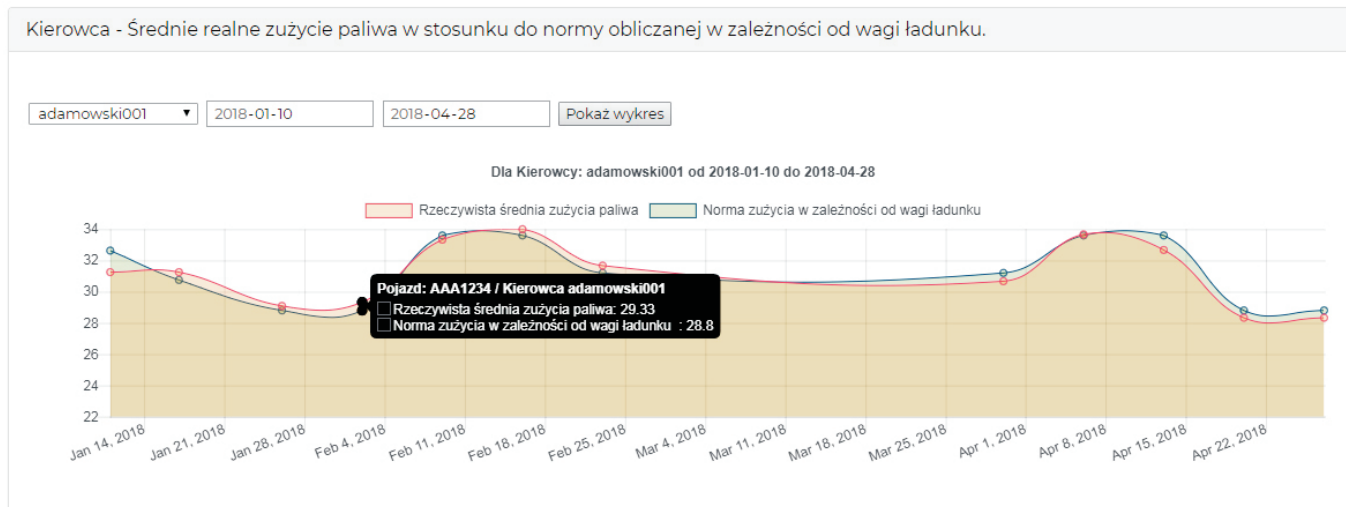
Kierowca - Średnie realne zużycie paliwa w stosunku do normy obliczanej w zależności od wagi ładunku.

adamowski001 ▾ 2018-01-10 2018-04-28 Pokaż wykres

Dla Kierowcy: adamowski001 od 2018-01-10 do 2018-04-28

Rzeczywista średnia zużycia paliwa Norma zużycia w zależności od wagi ładunku

34
32
30
28
26
24
22

Pojazd: AAA1234 / Kierowca adamowski001
Rzeczywista średnia zużycia paliwa: 29.33
Norma zużycia w zależności od wagi ładunku : 28.8

Jan 14, 2018 Jan 21, 2018 Jan 28, 2018 Feb 4, 2018 Feb 11, 2018 Feb 18, 2018 Feb 25, 2018 Mar 4, 2018 Mar 11, 2018 Mar 18, 2018 Mar 25, 2018 Apr 1, 2018 Apr 8, 2018 Apr 15, 2018 Apr 22, 2018